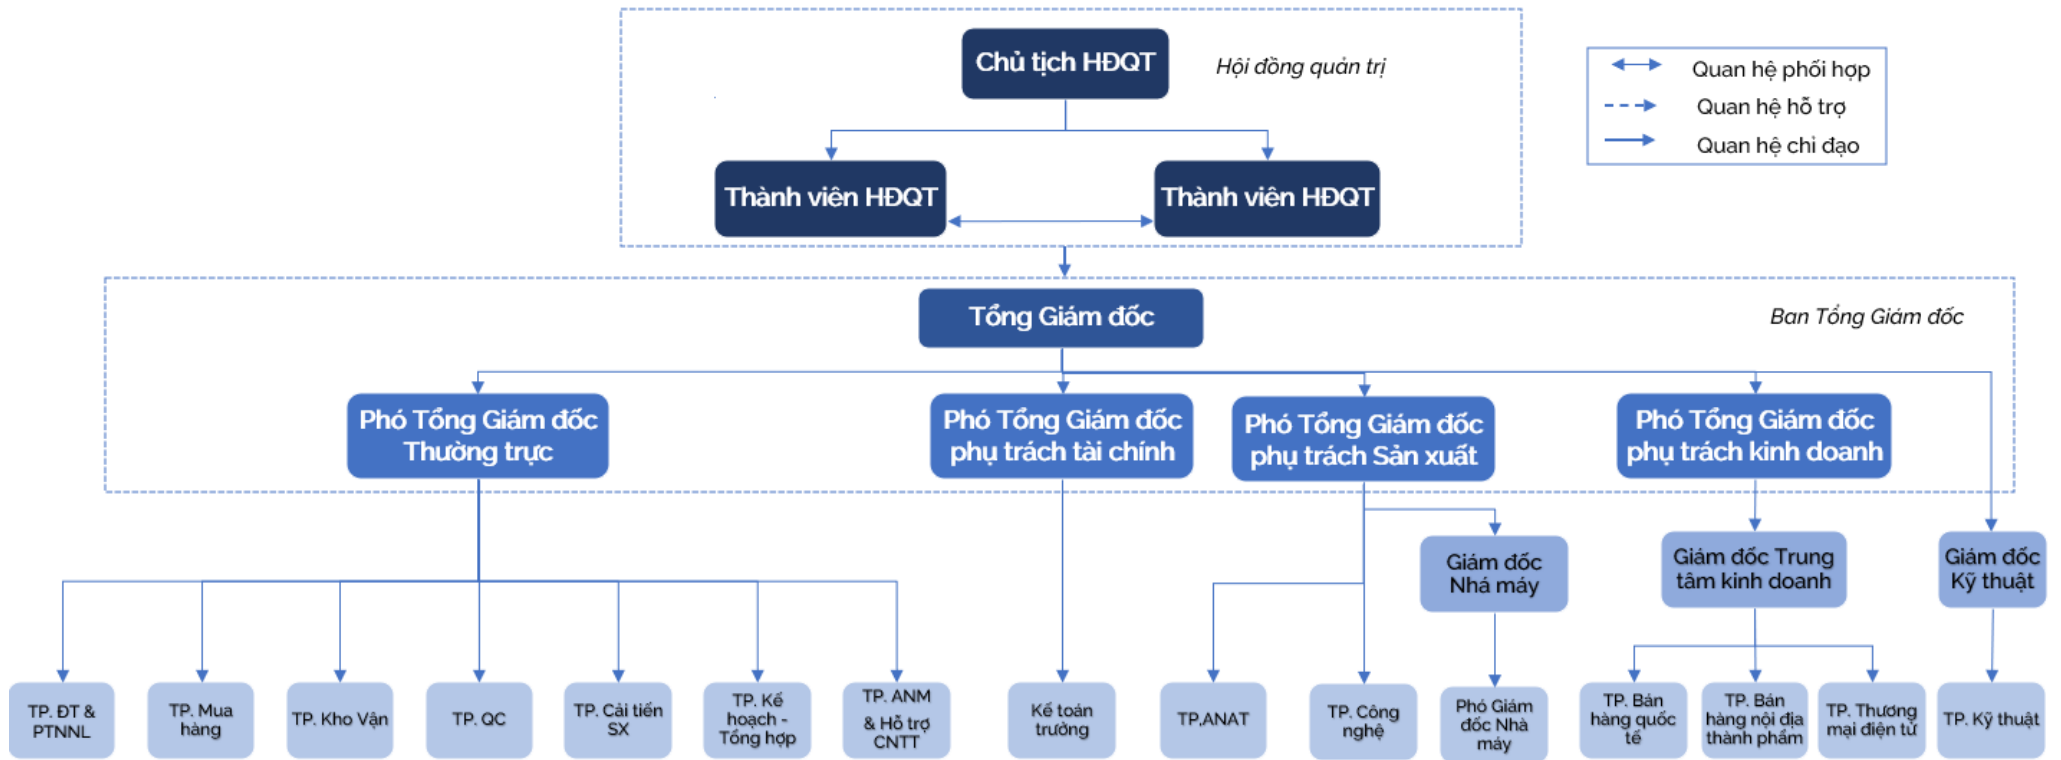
Chủ tịch HĐQT

Hội đồng quản trị

Quan hệ phối hợp
Quan hệ hỗ trợ
Quan hệ chỉ đạo

Thành viên HĐQT

Thành viên HĐQT

Tổng Giám đốc

Ban Tổng Giám đốc

Phó Tổng Giám đốc Thường trực

Phó Tổng Giám đốc phụ trách tài chính

Phó Tổng Giám đốc phụ trách Sản xuất

Phó Tổng Giám đốc phụ trách kinh doanh

Giám đốc Nhà máy

Giám đốc Trung tâm kinh doanh

Giám đốc Kỹ thuật

TP. ĐT & PTNNL

TP. Mua hàng

TP. Kho Vận

TP. QC

TP. Cải tiến SX

TP. Kế hoạch - Tổng hợp

TP. ANM & Hỗ trợ CNTT

Kế toán trưởng

TP.ANAT

TP. Công nghệ

Phó Giám đốc Nhà máy

TP. Bán hàng quốc tế

TP. Bán hàng nội địa thành phẩm

TP. Thương mại điện tử

TP. Kỹ thuật